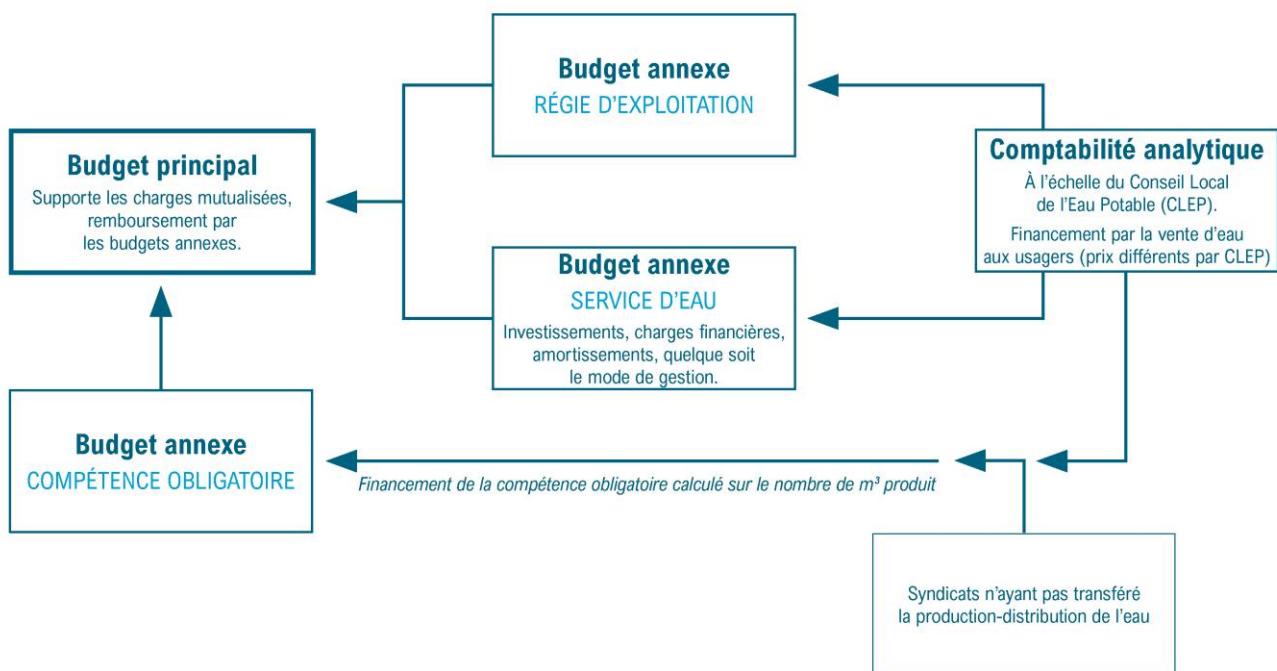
Budget annexe
RÉGIE D'EXPLOITATION

Budget principal
Supporte les charges mutualisées, remboursement par les budgets annexes.

Comptabilité analytique
À l'échelle du Conseil Local de l'Eau Potable (CLEP).
Financement par la vente d'eau aux usagers (prix différents par CLEP)

Budget annexe
SERVICE D'EAU
Investissements, charges financières, amortissements, quelque soit le mode de gestion.

Budget annexe
COMPÉTENCE OBLIGATOIRE

Financement de la compétence obligatoire calculé sur le nombre de m³ produit

Syndicats n'ayant pas transféré la production-distribution de l'eau